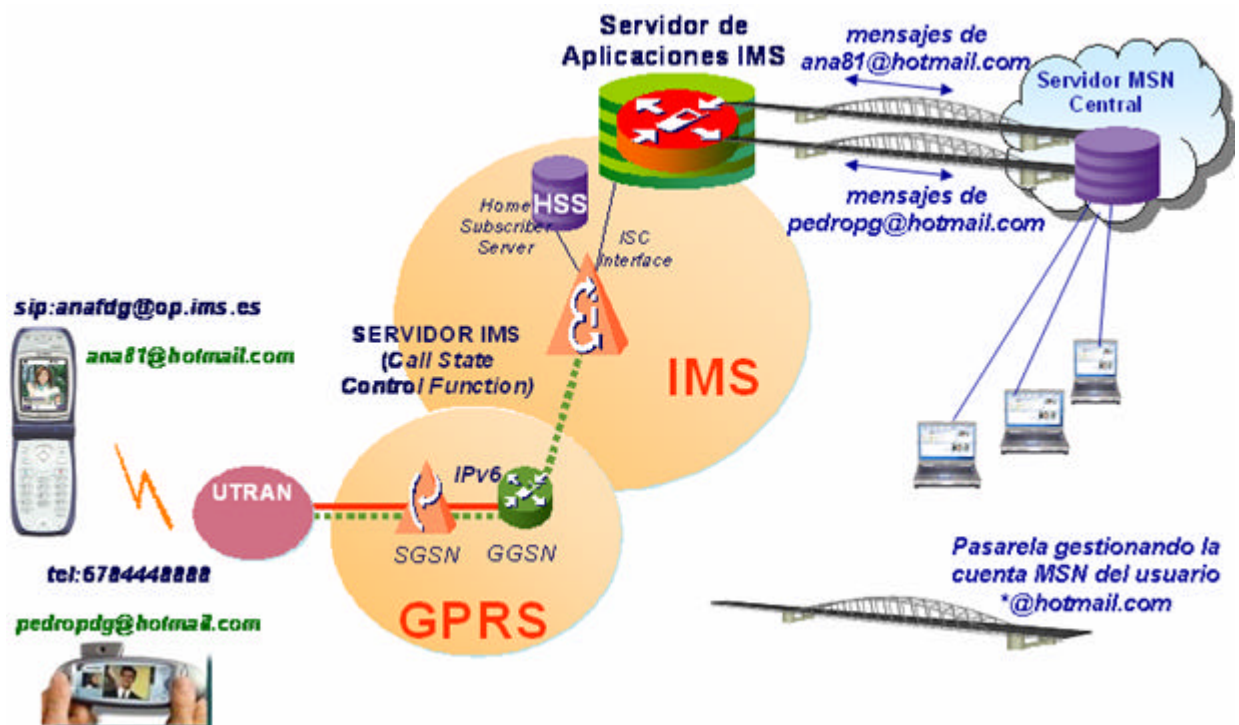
Servidor de Aplicaciones IMS

mensajes de ana81@hotmail.com

Servidor MSN Central

mensajes de pedropg@hotmail.com

HSS

Home Subscriber Server

ISC Interface

sip:anafdg@op.ims.es

ana81@hotmail.com

SERVIDOR IMS (Call State Control Function)

IMS

UTRAN

IPv6

SGSN

GGSN

tel:6784448888

pedropdg@hotmail.com

GPRS

Pasarela gestionando la cuenta MSN del usuario *@hotmail.com